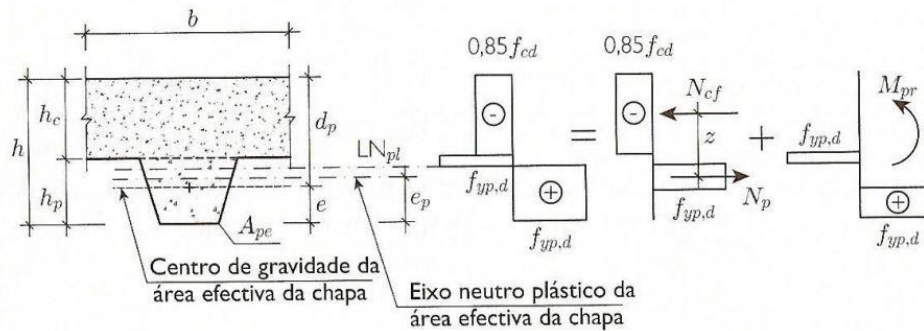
$b$

$h_c$

$h$

$h_p$

$d_p$

$e$

$e_p$

$A_{pe}$

$LN_{pl}$

$0{,}85 f_{cd}$

$\ominus$

$f_{yp,d}$

$\oplus$

$f_{yp,d}$

=

$0{,}85 f_{cd}$

$\ominus$

$N_{cf}$

$z$

$f_{yp,d}$

$N_p$

+

$f_{yp,d}$

$M_{pr}$

$\oplus$

$f_{yp,d}$

Centro de gravidade da área efectiva da chapa

Eixo neutro plástico da área efectiva da chapa